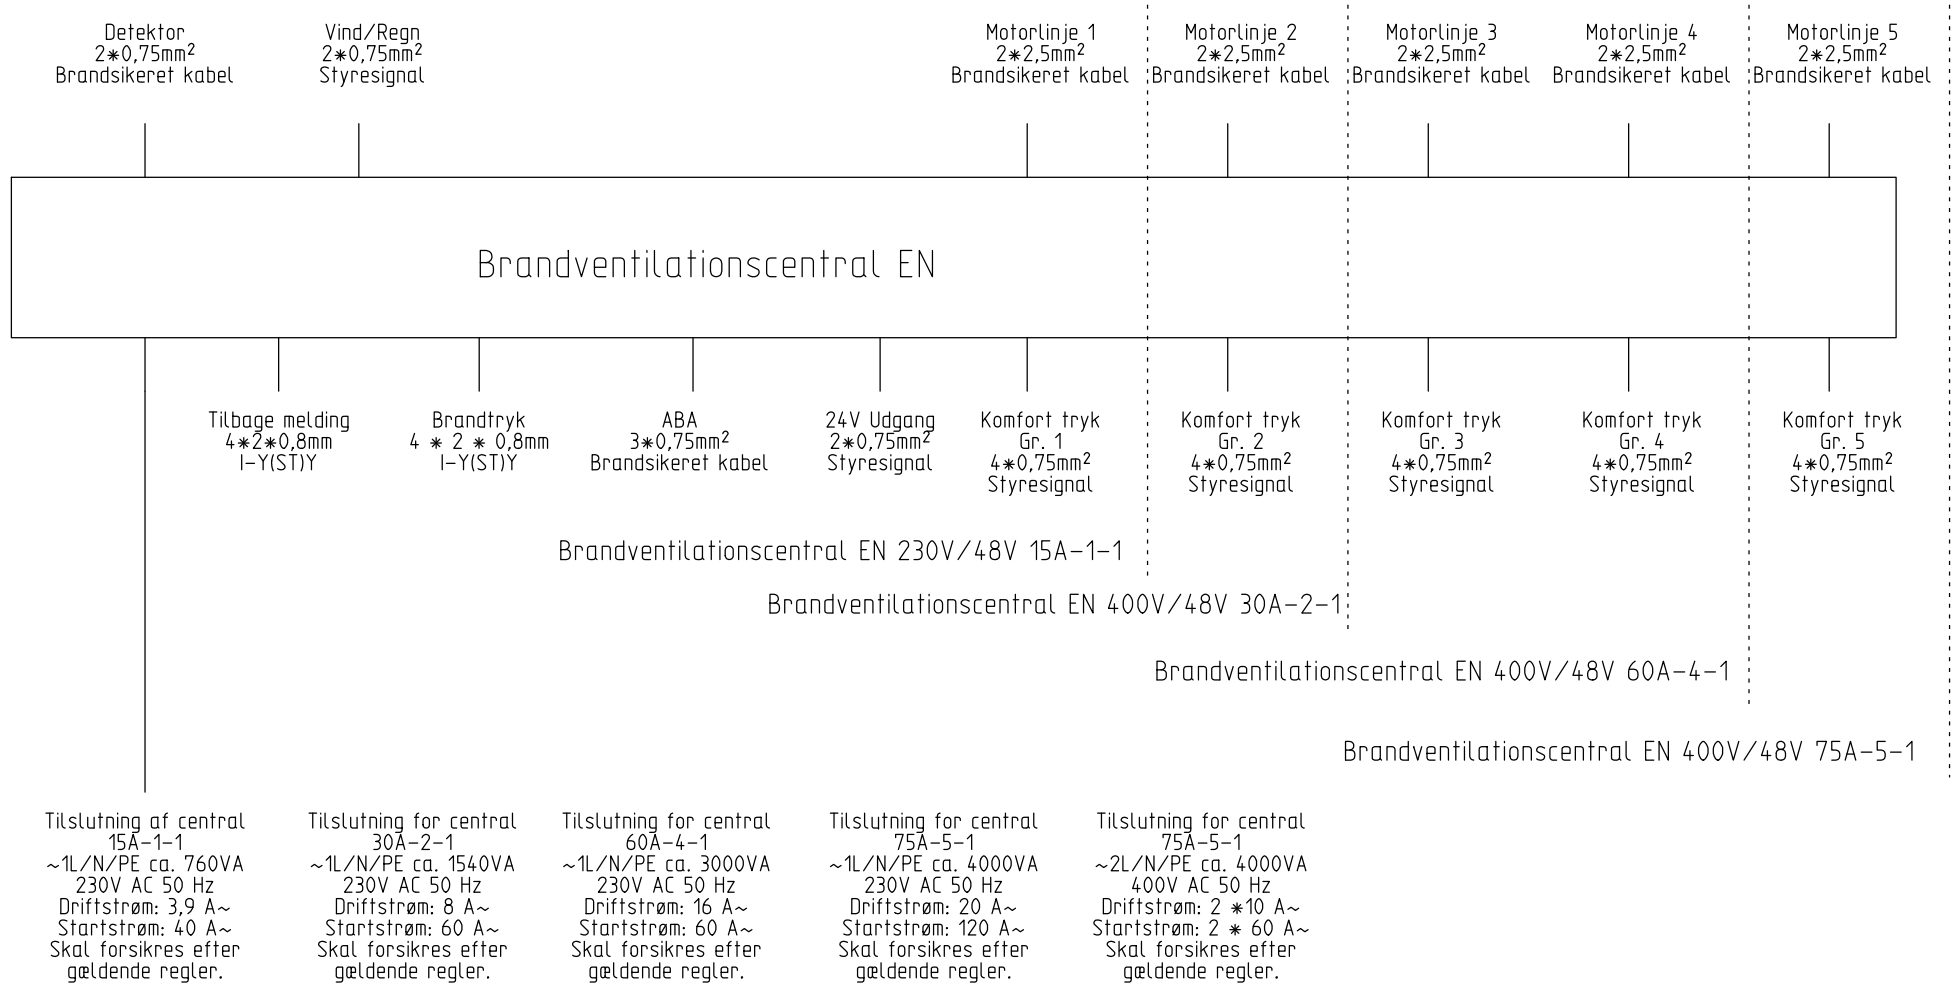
Detektor
2∗0,75mm$^2$
Brandsikeret kabel

Vind/Regn
2∗0,75mm$^2$
Styresignal

Motorlinje 1
2∗2,5mm$^2$
Brandsikeret kabel

Motorlinje 2
2∗2,5mm$^2$
Brandsikeret kabel

Motorlinje 3
2∗2,5mm$^2$
Brandsikeret kabel

Motorlinje 4
2∗2,5mm$^2$
Brandsikeret kabel

Motorlinje 5
2∗2,5mm$^2$
Brandsikeret kabel

Brandventilationscentral EN

Tilbage melding
4∗2∗0,8mm
I-Y(ST)Y

Brandtryk
4 ∗ 2 ∗ 0,8mm
I-Y(ST)Y

ABA
3∗0,75mm$^2$
Brandsikeret kabel

24V Udgang
2∗0,75mm$^2$
Styresignal

Komfort tryk
Gr. 1
4∗0,75mm$^2$
Styresignal

Komfort tryk
Gr. 2
4∗0,75mm$^2$
Styresignal

Komfort tryk
Gr. 3
4∗0,75mm$^2$
Styresignal

Komfort tryk
Gr. 4
4∗0,75mm$^2$
Styresignal

Komfort tryk
Gr. 5
4∗0,75mm$^2$
Styresignal

Brandventilationscentral EN 230V/48V 15A-1-1

Brandventilationscentral EN 400V/48V 30A-2-1

Brandventilationscentral EN 400V/48V 60A-4-1

Brandventilationscentral EN 400V/48V 75A-5-1

Tilslutning af central
15A-1-1
~1L/N/PE ca. 760VA
230V AC 50 Hz
Driftstrøm: 3,9 A~
Startstrøm: 40 A~
Skal forsikres efter
gældende regler.

Tilslutning for central
30A-2-1
~1L/N/PE ca. 1540VA
230V AC 50 Hz
Driftstrøm: 8 A~
Startstrøm: 60 A~
Skal forsikres efter
gældende regler.

Tilslutning for central
60A-4-1
~1L/N/PE ca. 3000VA
230V AC 50 Hz
Driftstrøm: 16 A~
Startstrøm: 60 A~
Skal forsikres efter
gældende regler.

Tilslutning for central
75A-5-1
~1L/N/PE ca. 4000VA
230V AC 50 Hz
Driftstrøm: 20 A~
Startstrøm: 120 A~
Skal forsikres efter
gældende regler.

Tilslutning for central
75A-5-1
~2L/N/PE ca. 4000VA
400V AC 50 Hz
Driftstrøm: 2 ∗10 A~
Startstrøm: 2 ∗ 60 A~
Skal forsikres efter
gældende regler.